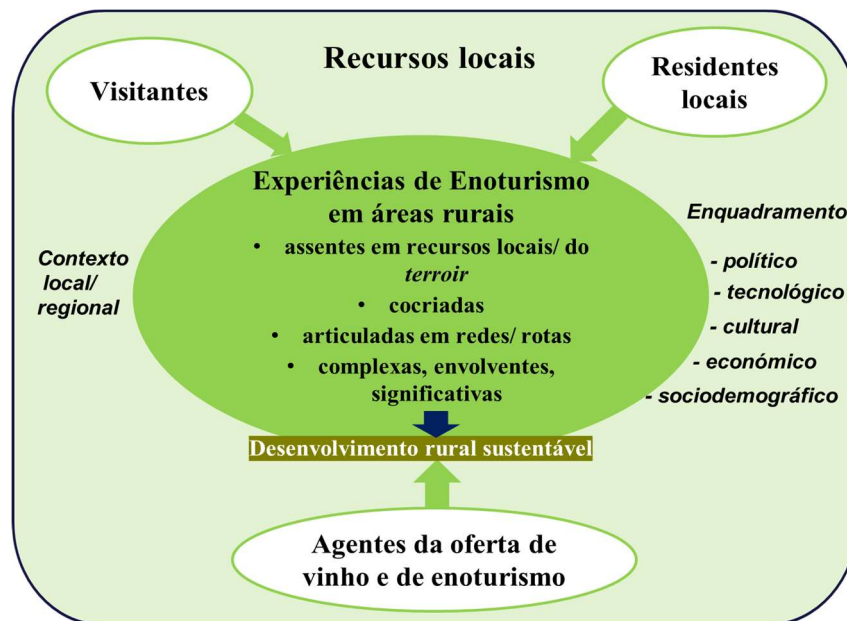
Recursos locais

Visitantes

Residentes locais

Experiências de Enoturismo em áreas rurais
• assentes em recursos locais/ do *terroir*
• cocriadas
• articuladas em redes/ rotas
• complexas, envolventes, significativas

Contexto local/ regional

Enquadramento
- político
- tecnológico
- cultural
- económico
- sociodemográfico

Desenvolvimento rural sustentável

Agentes da oferta de vinho e de enoturismo